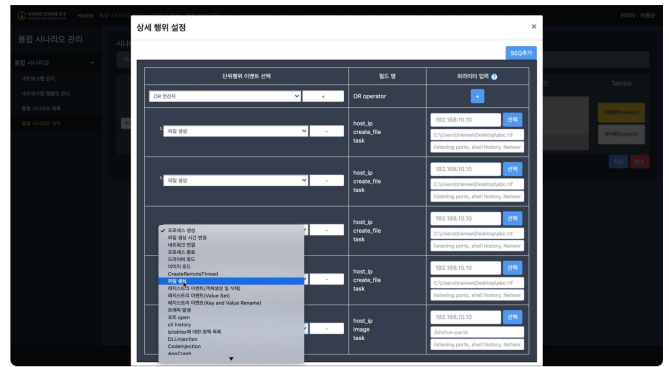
Home

통합 시나리오 관리

통합 시나리오

시나리오 관리

시나리오 행위 관리

통합 시나리오 목록

통합 시나리오 작성

관리자 · 박정규

상세 행위 설정

×

SEQ추가

| 단위행위 이벤트 선택 | 필드 명 | 파라미터 입력 |
|---|---|---|
| OR 연산자 - | OR operator | + |
| 파일 생성 - | host_ip create_file task | 192.168.10.10 선택 C:\Users\trainee\Desktop\abc.rtf listening ports, shell history, Networ |
| 파일 생성 - | host_ip create_file task | 192.168.10.10 선택 C:\Users\trainee\Desktop\abc.rtf listening ports, shell history, Networ |
| - | host_ip create_file task | 192.168.10.10 선택 C:\Users\trainee\Desktop\abc.rtf listening ports, shell history, Networ |
| | | 192.168.10.10 선택 C:\Users\trainee\Desktop\abc.rtf listening ports, shell history, Networ |
| - | host_ip image task | 192.168.10.10 선택 /bin/run-parts listening ports, shell history, Networ |

✓ 프로세스 생성
파일 생성 시간 변경
네트워크 연결
프로세스 종료
드라이버 로드
이미지 로드
CreateRemoteThread
파일 생성
레지스트리 이벤트(개체생성 및 삭제)
레지스트리 이벤트(Value Set)
레지스트리 이벤트(Key and Value Rename)
트래픽 발생
포트 open
cli history
iptables에 대한 정책 목록
DLLInjection
CodeInjection
AppCrash

Tactics